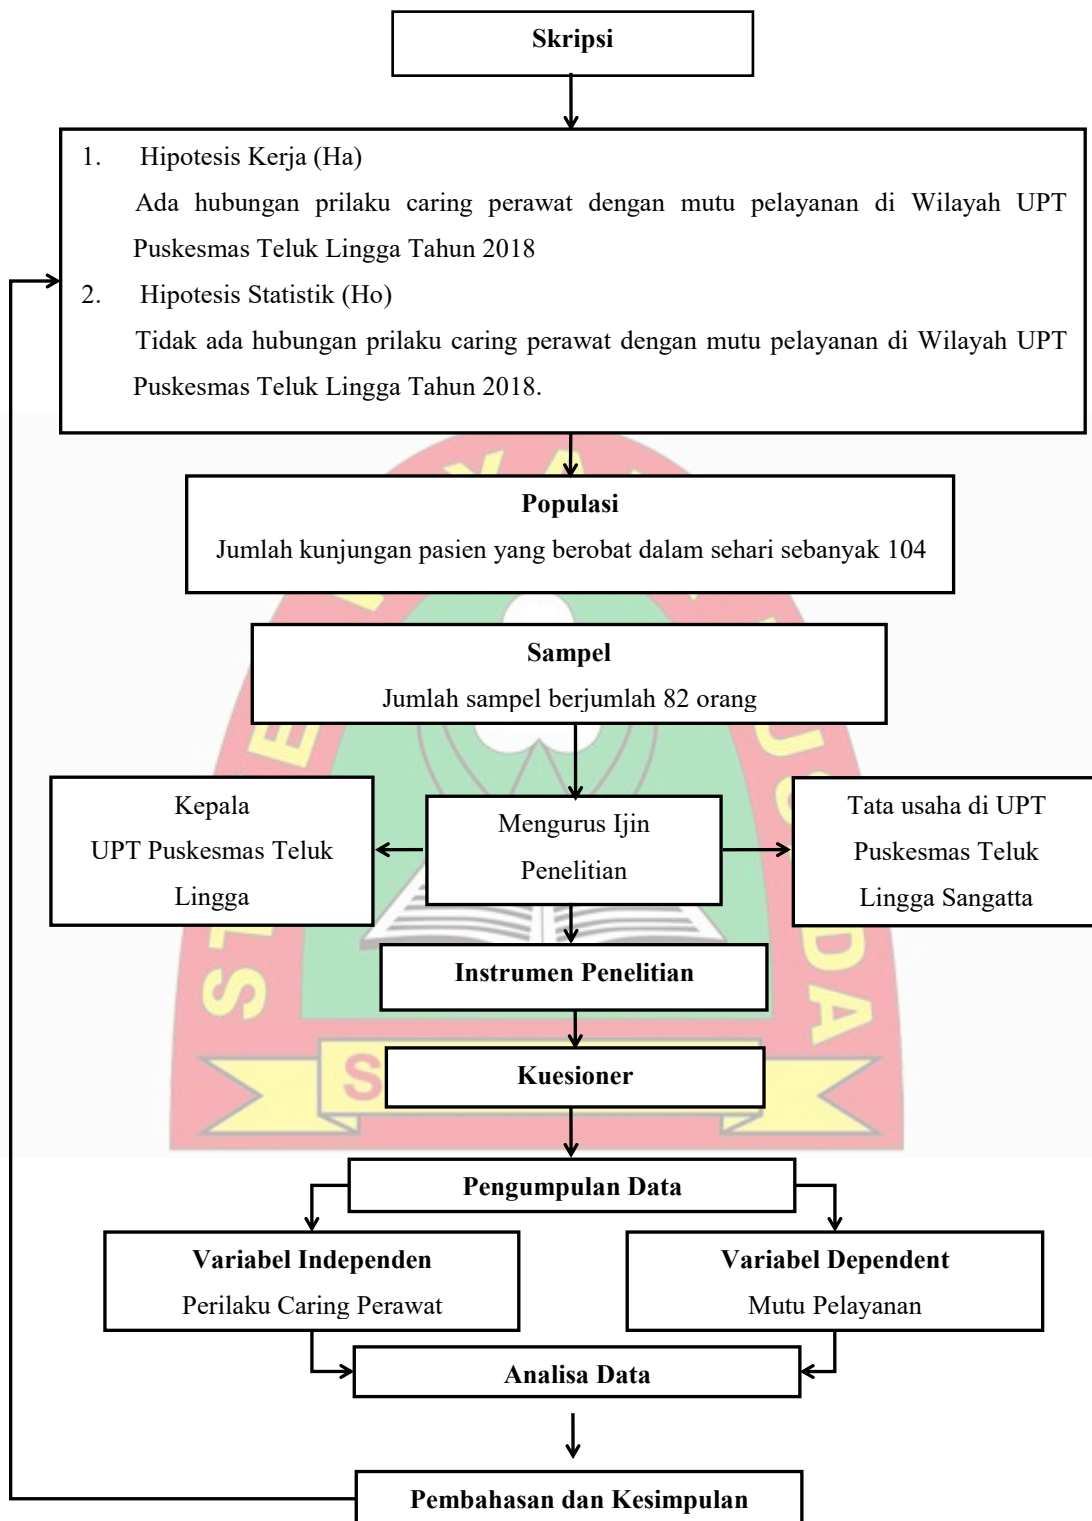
Skripsi

1. Hipotesis Kerja (Ha)
Ada hubungan prilaku caring perawat dengan mutu pelayanan di Wilayah UPT Puskesmas Teluk Lingga Tahun 2018
2. Hipotesis Statistik (Ho)
Tidak ada hubungan prilaku caring perawat dengan mutu pelayanan di Wilayah UPT Puskesmas Teluk Lingga Tahun 2018.

Populasi
Jumlah kunjungan pasien yang berobat dalam sehari sebanyak 104

Sampel
Jumlah sampel berjumlah 82 orang

Kepala UPT Puskesmas Teluk Lingga

Mengurus Ijin Penelitian

Tata usaha di UPT Puskesmas Teluk Lingga Sangatta

Instrumen Penelitian

Kuesioner

Pengumpulan Data

Variabel Independen
Perilaku Caring Perawat

Variabel Dependent
Mutu Pelayanan

Analisa Data

Pembahasan dan Kesimpulan